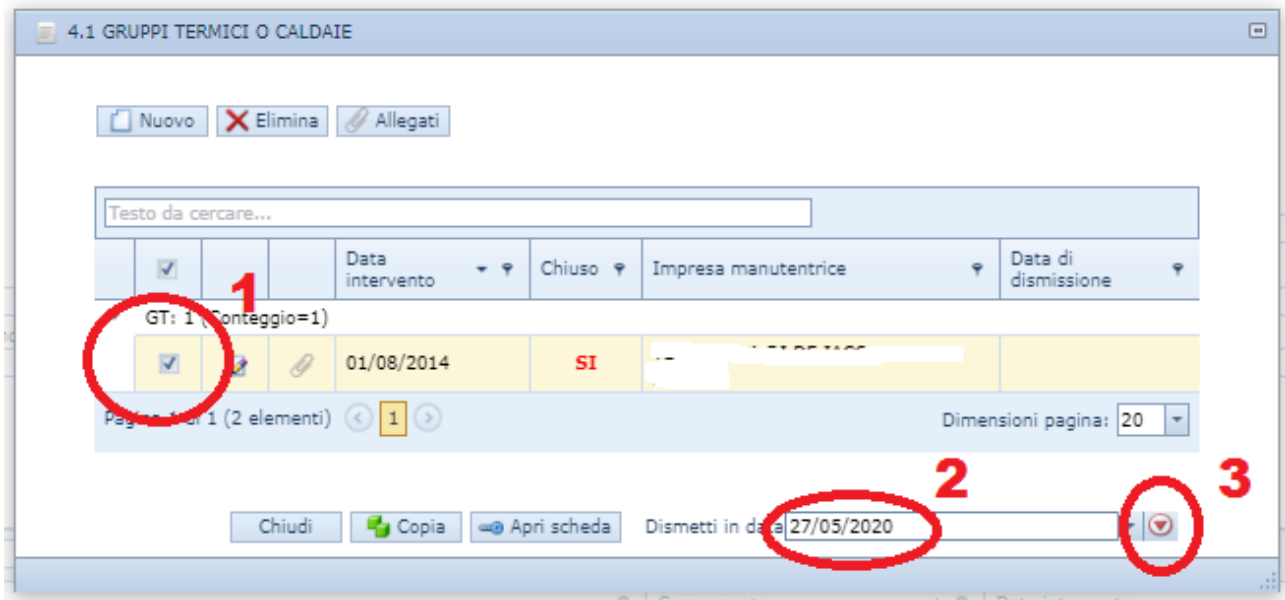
4.1 GRUPPI TERMICI O CALDAIE

Nuovo
Elimina
Allegati

Testo da cercare...

| | | | Data intervento | Chiuso | Impresa manutentrice | Data di dismissione |
|---|---|---|---|---|---|---|
| GT: 1 (Conteggio=1) | | | | | | |
| | | | 01/08/2014 | SI | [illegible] | |

Pagina 1 di 1 (2 elementi) 1
Dimensioni pagina: 20

1
2
3

Chiudi
Copia
Apri scheda
Dismetti in data 27/05/2020